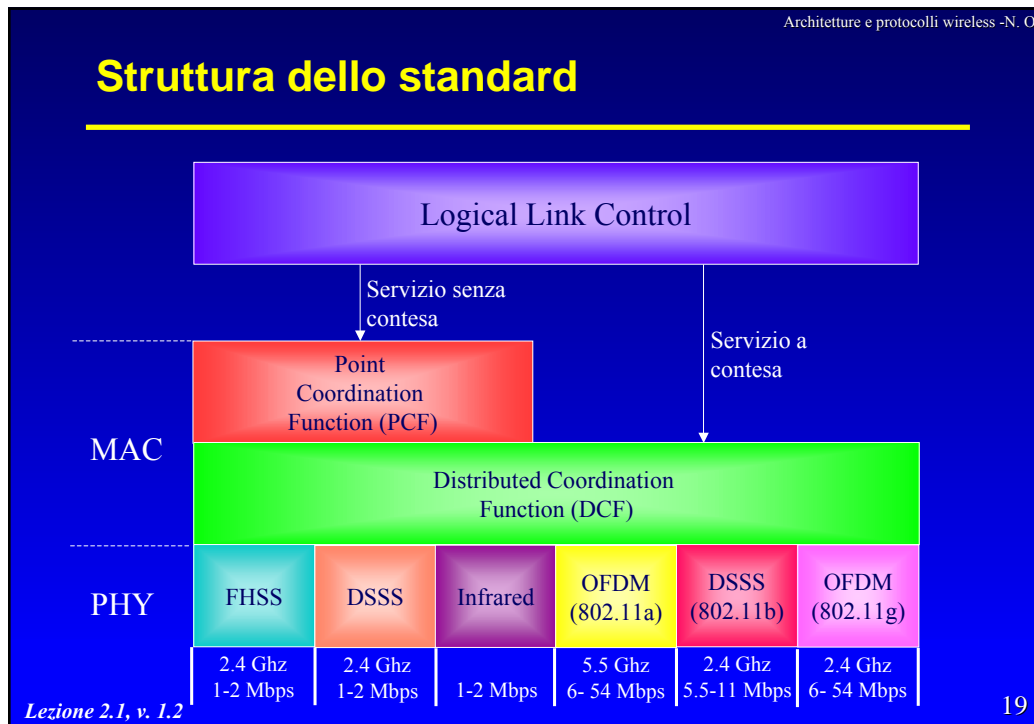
Architetture e protocolli wireless -N. O

Struttura dello standard

Logical Link Control

Servizio senza contesa

Servizio a contesa

Point Coordination Function (PCF)

MAC

Distributed Coordination Function (DCF)

PHY

| FHSS | DSSS | Infrared | OFDM (802.11a) | DSSS (802.11b) | OFDM (802.11g) |
|---|---|---|---|---|---|
| 2.4 Ghz 1-2 Mbps | 2.4 Ghz 1-2 Mbps | 1-2 Mbps | 5.5 Ghz 6- 54 Mbps | 2.4 Ghz 5.5-11 Mbps | 2.4 Ghz 6- 54 Mbps |

Lezione 2.1, v. 1.2

19